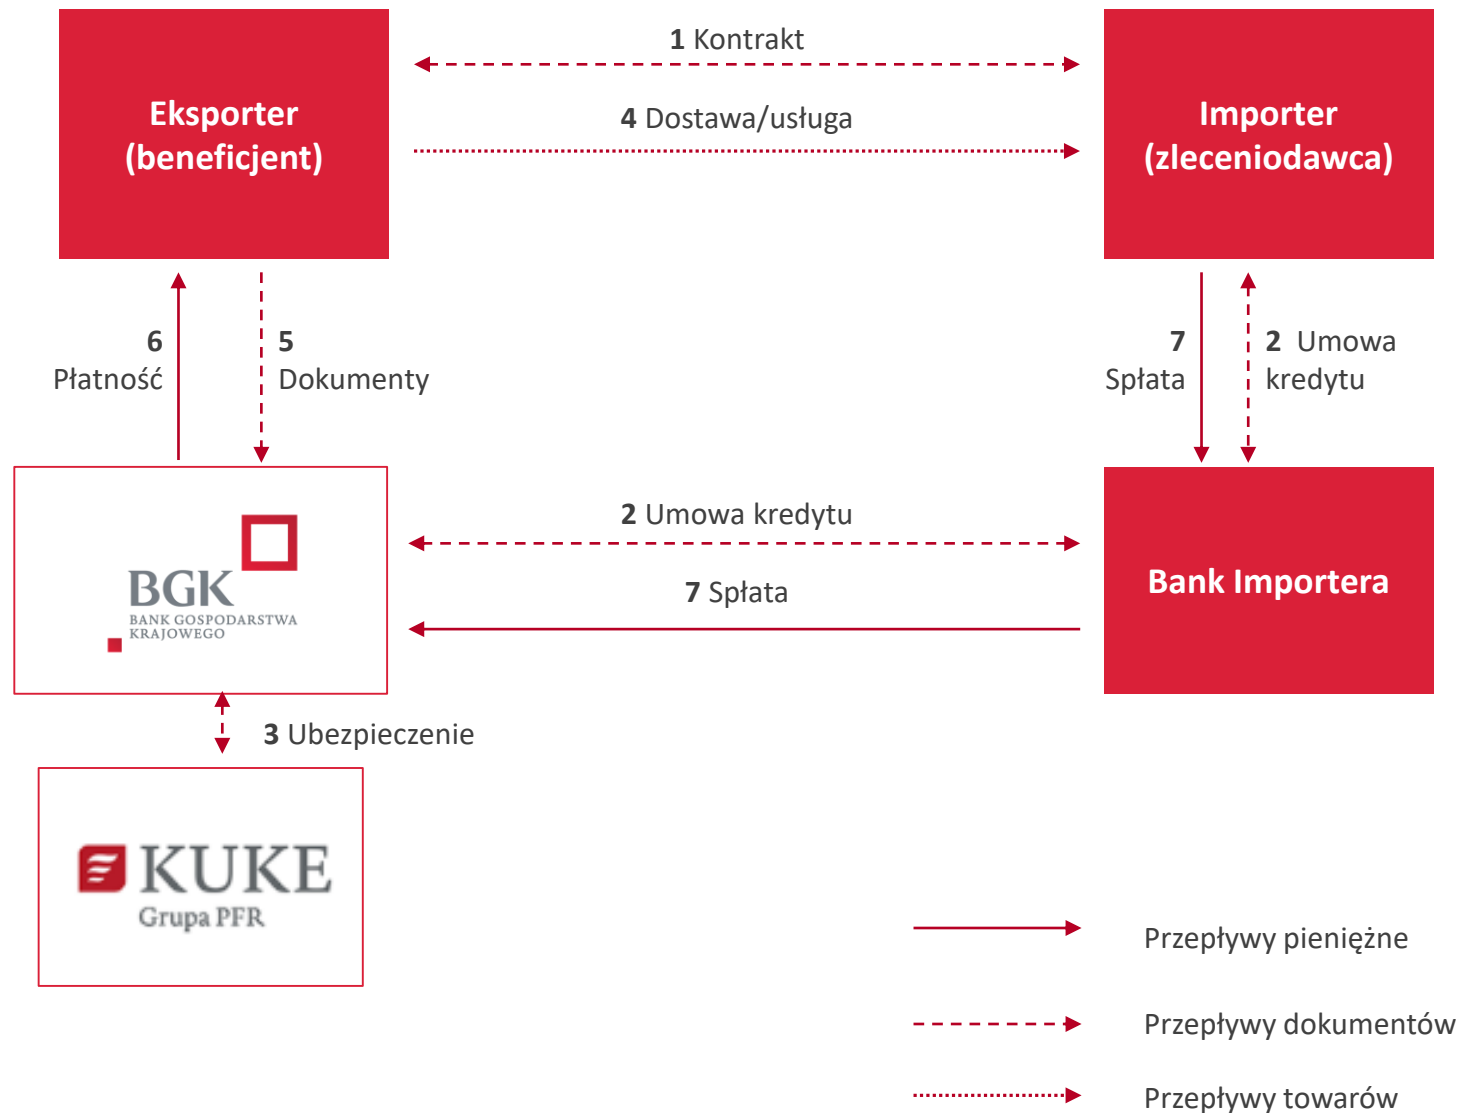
Eksporter (beneficjent)

1 Kontrakt

4 Dostawa/usługa

Importer (zleceniodawca)

6 Płatność

5 Dokumenty

7 Spłata

2 Umowa kredytu

BGK
BANK GOSPODARSTWA KRAJOWEGO

2 Umowa kredytu

7 Spłata

Bank Importera

3 Ubezpieczenie

KUKE
Grupa PFR

Przepływy pieniężne

Przepływy dokumentów

Przepływy towarów